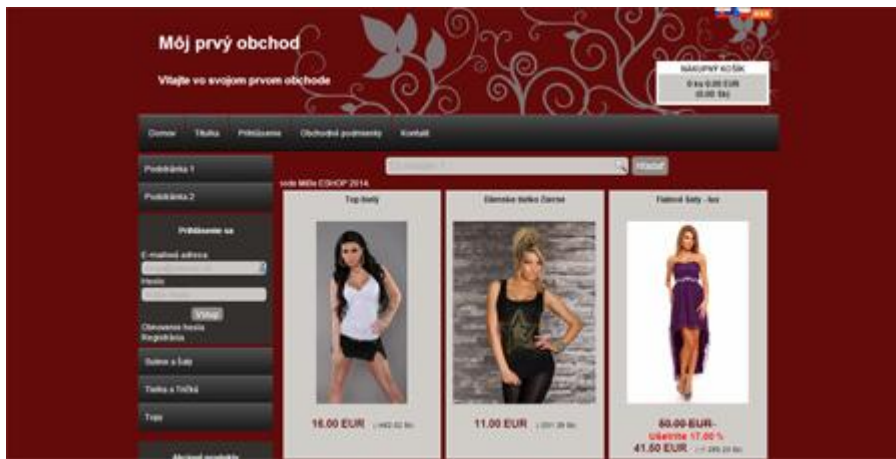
Môj prvý obchod

Vitajte vo svojom prvom obchode

NÁKUPNÝ KOŠÍK
0 ks 0.00 EUR
(0.00 Sk)

Domov | Tlačka | Príležitosti | Obchodné podmienky | Kontakt

Podstránka 1

Podstránka 2

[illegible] | Hľadať

Vitajte Môžu ESHOP 2014

Prihlásenie sa

E-mailová adresa

Heslo

Vstup

Obnovenie hesla

Registrácia

Sukne a Šaty

Tielka a Tričká

Topy

Akciové produkty

Top biely

16.00 EUR (482.02 Sk)

Dámske tielko čierne

11.00 EUR (331.39 Sk)

Fialové šaty - kor

50.00 EUR

Ušetríte 17.00 %

41.50 EUR (1 250.23 Sk)